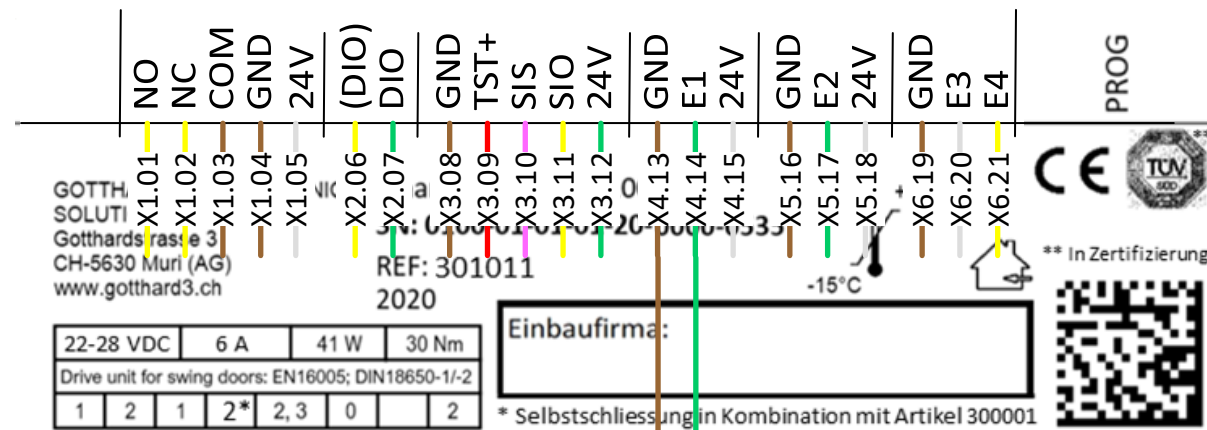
NO NC COM GND 24V (DIO) DIO GND TST+ SIS SIO 24V GND E1 24V GND E2 24V GND E3 E4 PROG

X1.01 X1.02 X1.03 X1.04 X1.05 X2.06 X2.07 X3.08 X3.09 X3.10 X3.11 X3.12 X4.13 X4.14 X4.15 X5.16 X5.17 X5.18 X6.19 X6.20 X6.21

CE TÜV **

** In Zertifizierung

GOTTHA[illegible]
SOLUTI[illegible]
Gotthardstrasse 3
CH-5630 Muri (AG)
www.gotthard3.ch

SN: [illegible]
REF: 301011
2020

-15°C

| 22-28 VDC | 6 A | 41 W | 30 Nm |
|---|---|---|---|
| Drive unit for swing doors: EN16005; DIN18650-1/-2 | | | |

| 1 | 2 | 1 | 2* | 2, 3 | 0 | | 2 |
|---|---|---|---|---|---|---|---|

Einbaufirma:

* Selbstschliessung in Kombination mit Artikel 300001